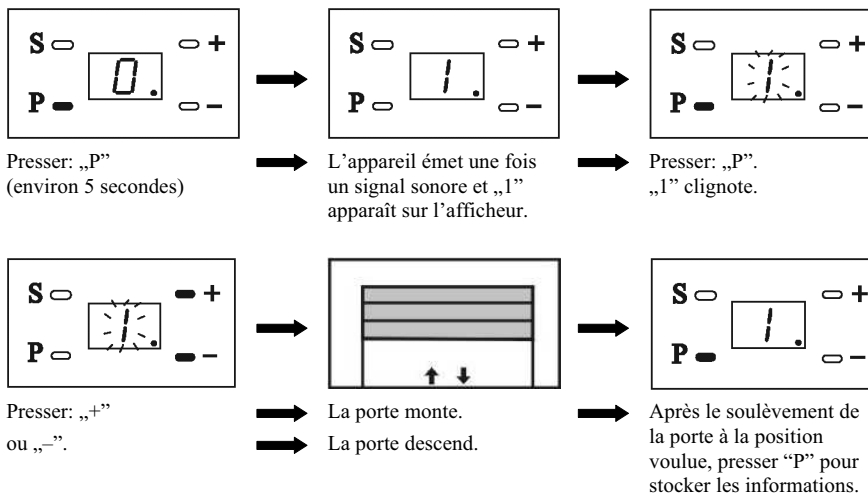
S + P – 0.

S + P – 1.

S + P – 1.

Presser: „P" (environ 5 secondes)

L'appareil émet une fois un signal sonore et „1" apparaît sur l'afficheur.

Presser: „P". „1" clignote.

S + P – 1.

S + P – 1.

Presser: „+" ou „–".

La porte monte.

La porte descend.

Après le soulèvement de la porte à la position voulue, presser "P" pour stocker les informations.